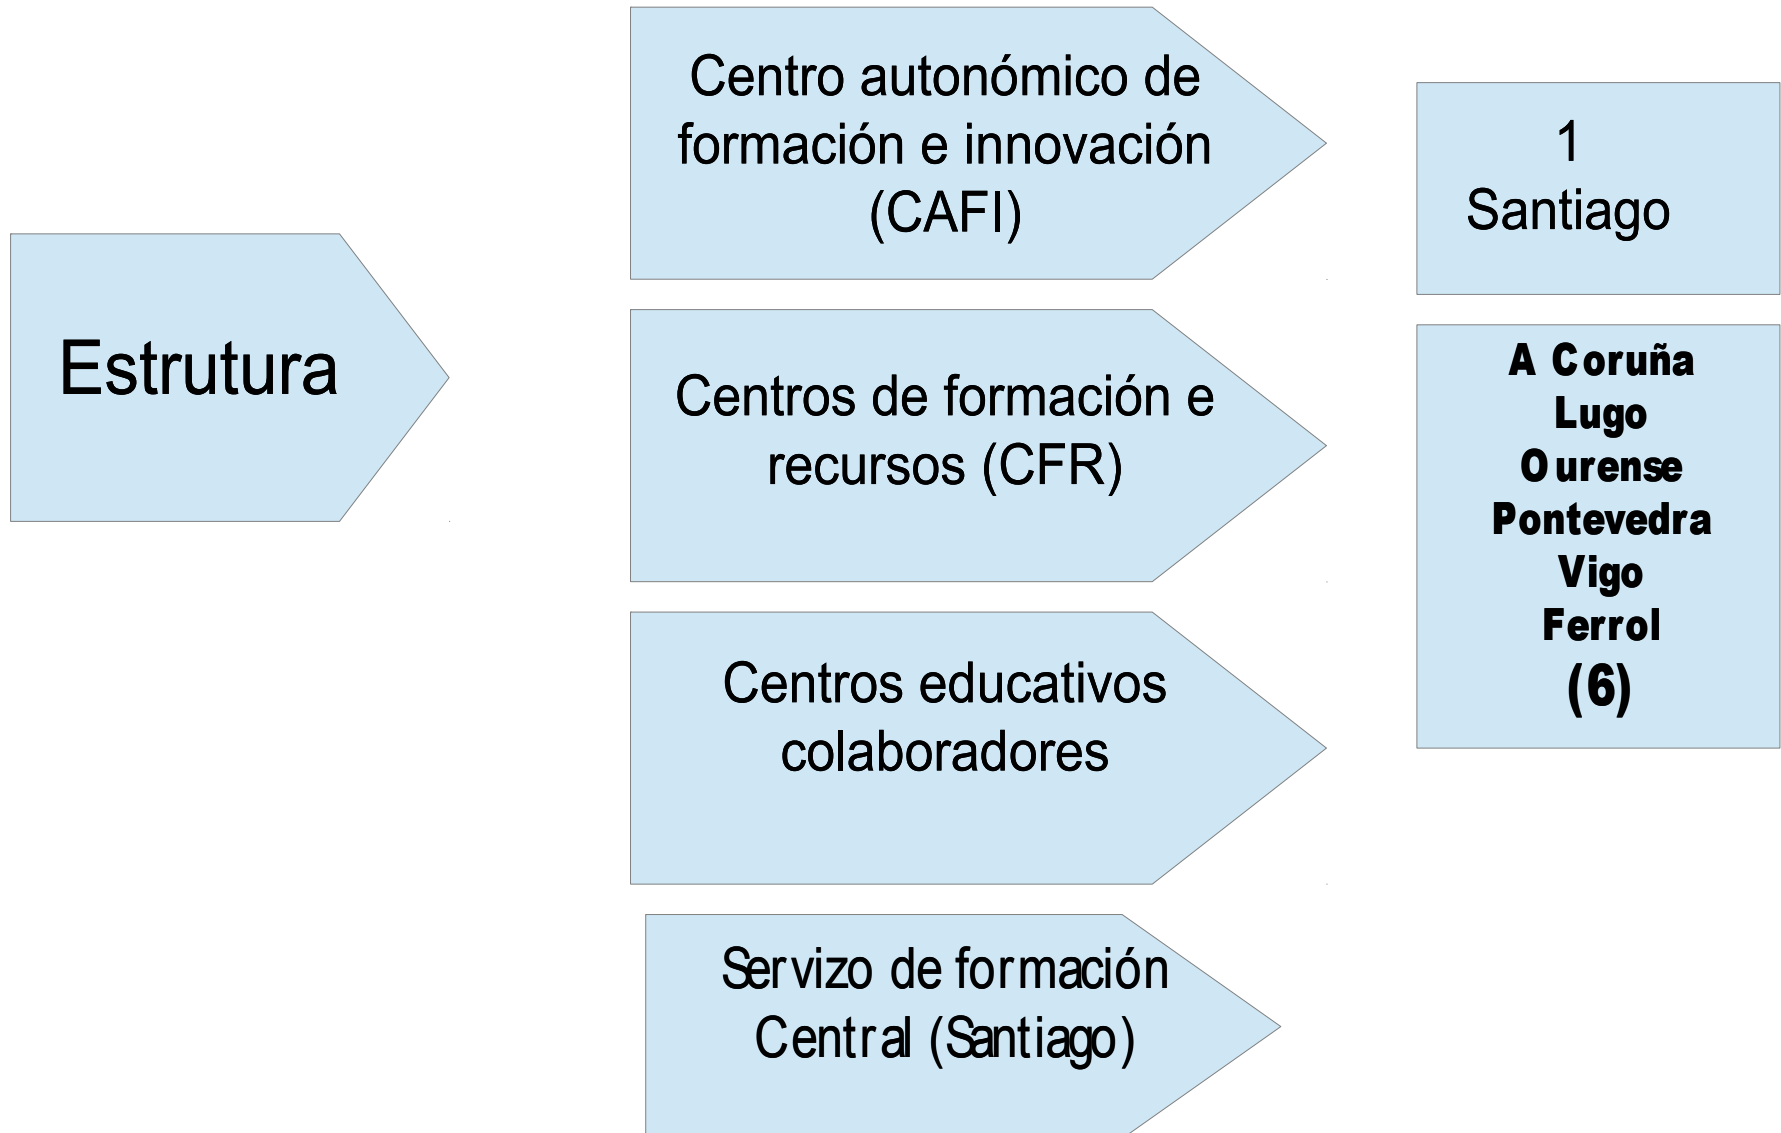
Estrutura

Centro autonómico de formación e innovación (CAFI)

1
Santiago

Centros de formación e recursos (CFR)

A Coruña
Lugo
Ourense
Pontevedra
Vigo
Ferrol
(6)

Centros educativos colaboradores

Servizo de formación Central (Santiago)